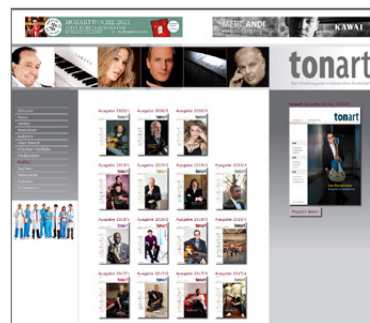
MOZARTWOCHE 2021

MEHR ANDE

KAWAI

tonart

Ausgabe 2009/1
Ausgabe 2009/2
Ausgabe 2009/3
Ausgabe 2010/1
Ausgabe 2010/2
Ausgabe 2010/3
Ausgabe 2010/4
Ausgabe 2011/1
Ausgabe 2011/2
Ausgabe 2011/3
Ausgabe 2011/4
Ausgabe 2012/1
Ausgabe 2012/2
Ausgabe 2012/3
Ausgabe 2012/4

tonart

Probeheft lesen